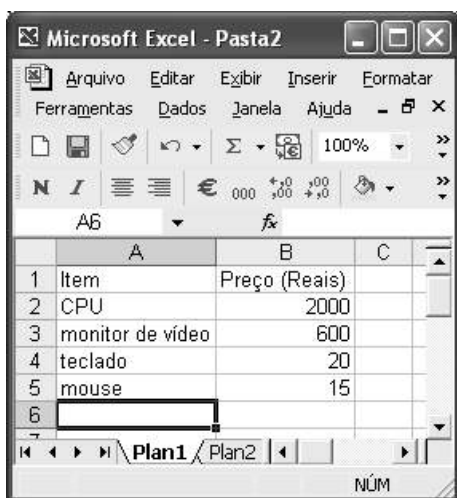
Microsoft Excel - Pasta2

Arquivo Editar Exibir Inserir Formatar Ferramentas Dados Janela Ajuda

100%

N I € 000 $^{+,0}_{,00}$ $^{,00}_{+,0}$

A6 fx

| | A | B | C |
|---|---|---|---|
| 1 | Item | Preço (Reais) | |
| 2 | CPU | 2000 | |
| 3 | monitor de vídeo | 600 | |
| 4 | teclado | 20 | |
| 5 | mouse | 15 | |
| 6 | | | |

Plan1 Plan2

NÚM